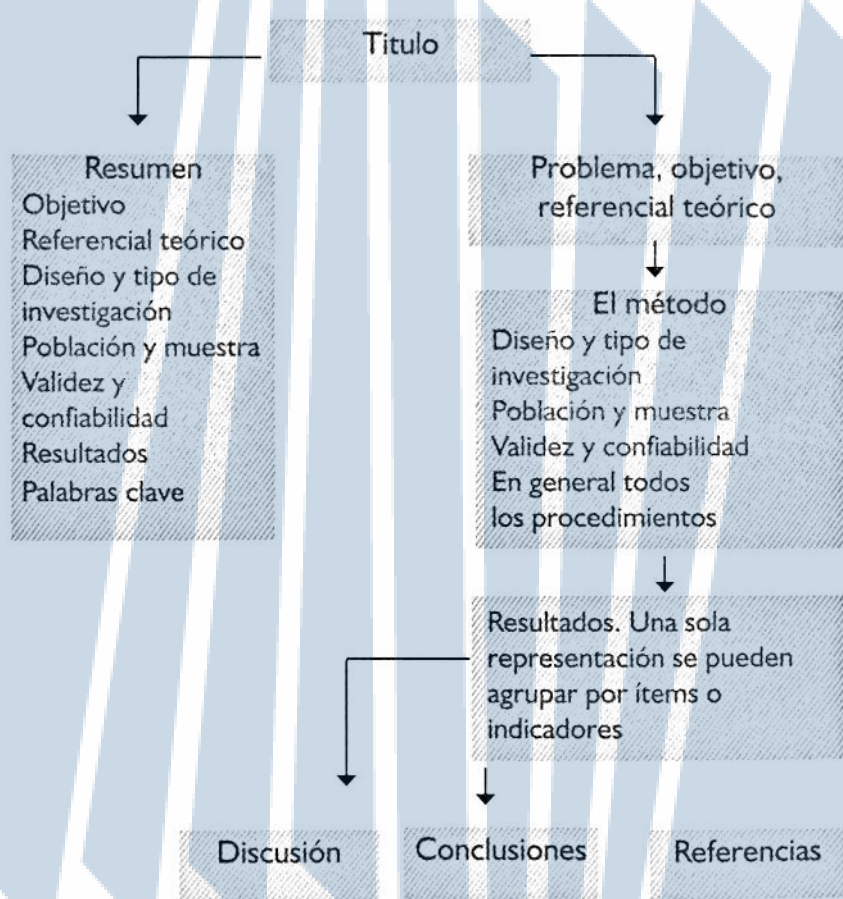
Titulo

Resumen
Objetivo
Referencial teórico
Diseño y tipo de investigación
Población y muestra
Validez y confiabilidad
Resultados
Palabras clave

Problema, objetivo, referencial teórico

El método
Diseño y tipo de investigación
Población y muestra
Validez y confiabilidad
En general todos los procedimientos

Resultados. Una sola representación se pueden agrupar por ítems o indicadores

Discusión

Conclusiones

Referencias